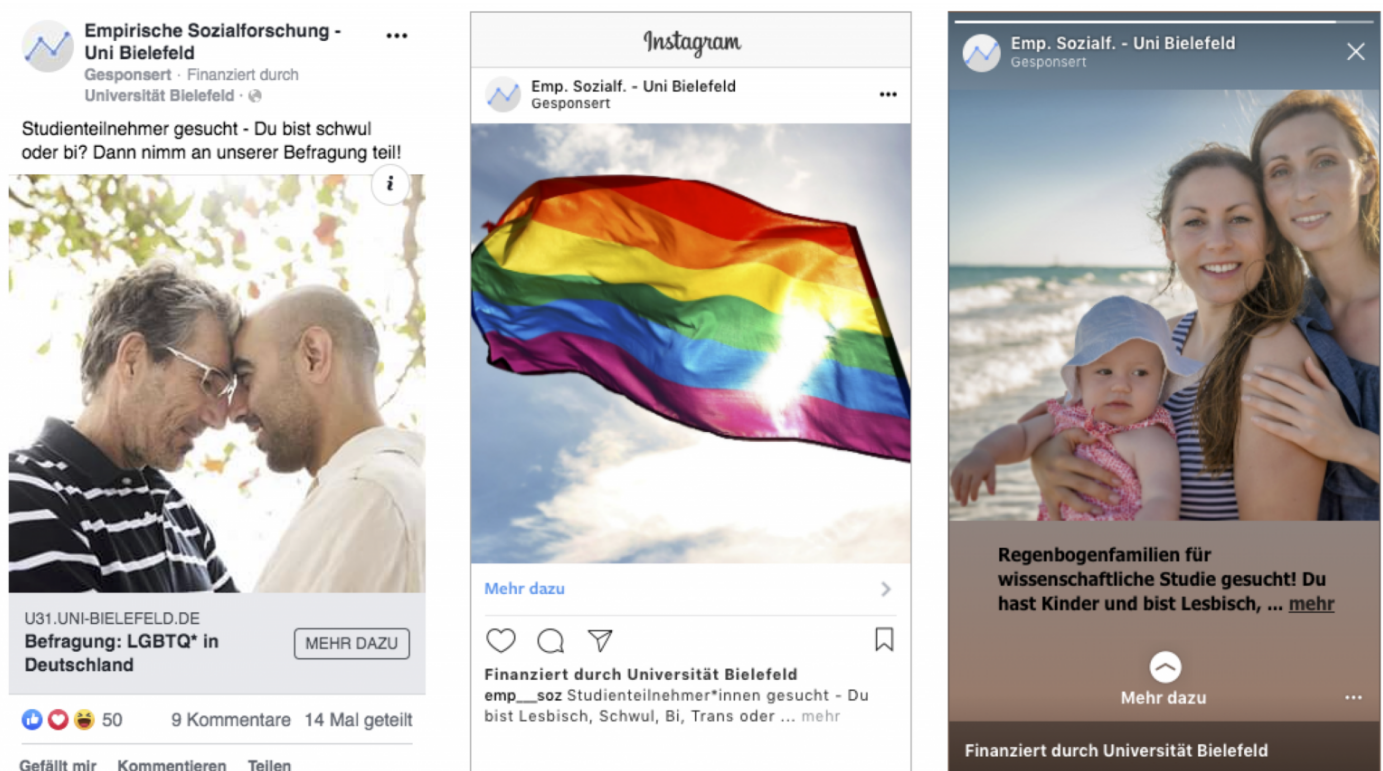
Empirische Sozialforschung - Uni Bielefeld
Gesponsert · Finanziert durch Universität Bielefeld ·

Studienteilnehmer gesucht - Du bist schwul oder bi? Dann nimm an unserer Befragung teil!

U31.UNI-BIELEFELD.DE
Befragung: LGBTQ* in Deutschland
MEHR DAZU

50 9 Kommentare 14 Mal geteilt

Gefällt mir Kommentieren Teilen

Instagram

Emp. Sozialf. - Uni Bielefeld
Gesponsert

Mehr dazu

Finanziert durch Universität Bielefeld
emp__soz Studienteilnehmer*innen gesucht - Du bist Lesbisch, Schwul, Bi, Trans oder ... mehr

Emp. Sozialf. - Uni Bielefeld
Gesponsert

Regenbogenfamilien für wissenschaftliche Studie gesucht! Du hast Kinder und bist Lesbisch, ... mehr

Mehr dazu

Finanziert durch Universität Bielefeld